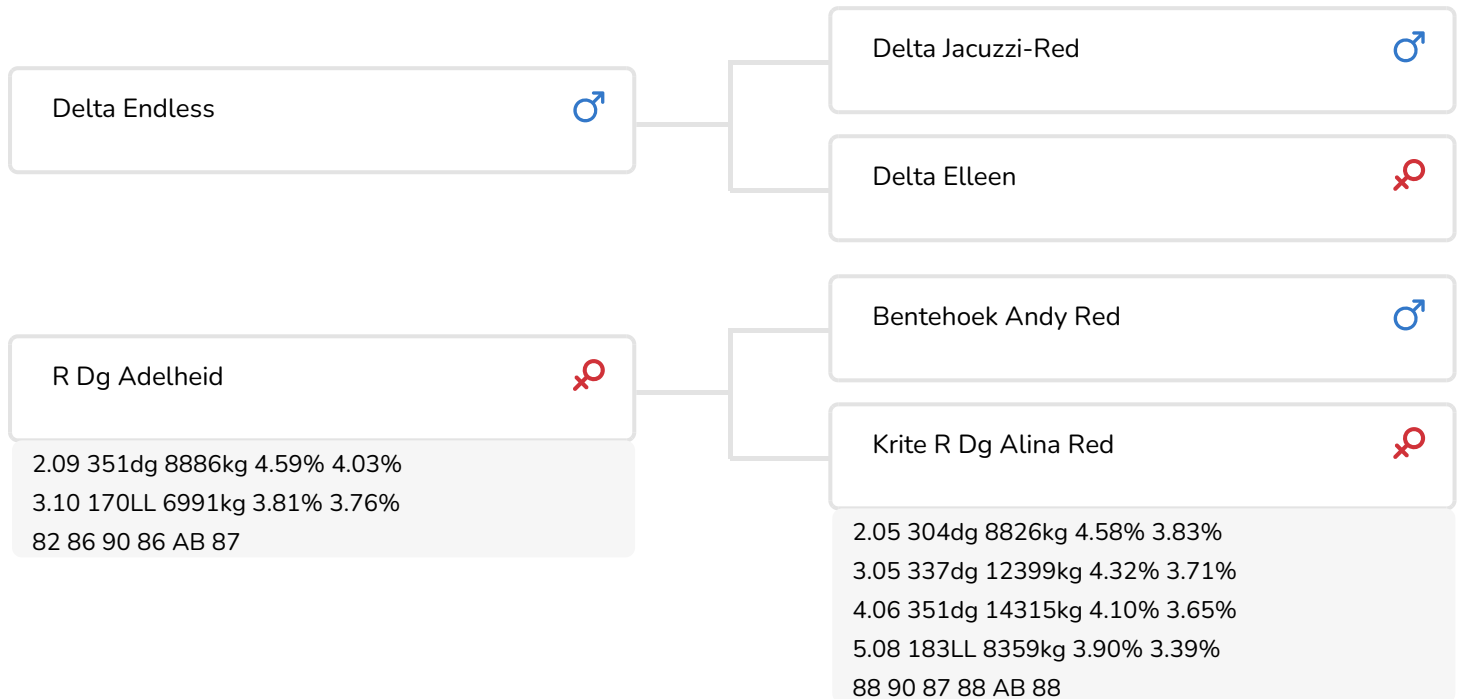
Delta Endless ♂

Delta Jacuzzi-Red ♂

Delta Elleen ♀

R Dg Adelheid ♀

2.09 351dg 8886kg 4.59% 4.03%
3.10 170LL 6991kg 3.81% 3.76%
82 86 90 86 AB 87

Bentehoek Andy Red ♂

Krite R Dg Alina Red ♀

2.05 304dg 8826kg 4.58% 3.83%
3.05 337dg 12399kg 4.32% 3.71%
4.06 351dg 14315kg 4.10% 3.65%
5.08 183LL 8359kg 3.90% 3.39%
88 90 87 88 AB 88